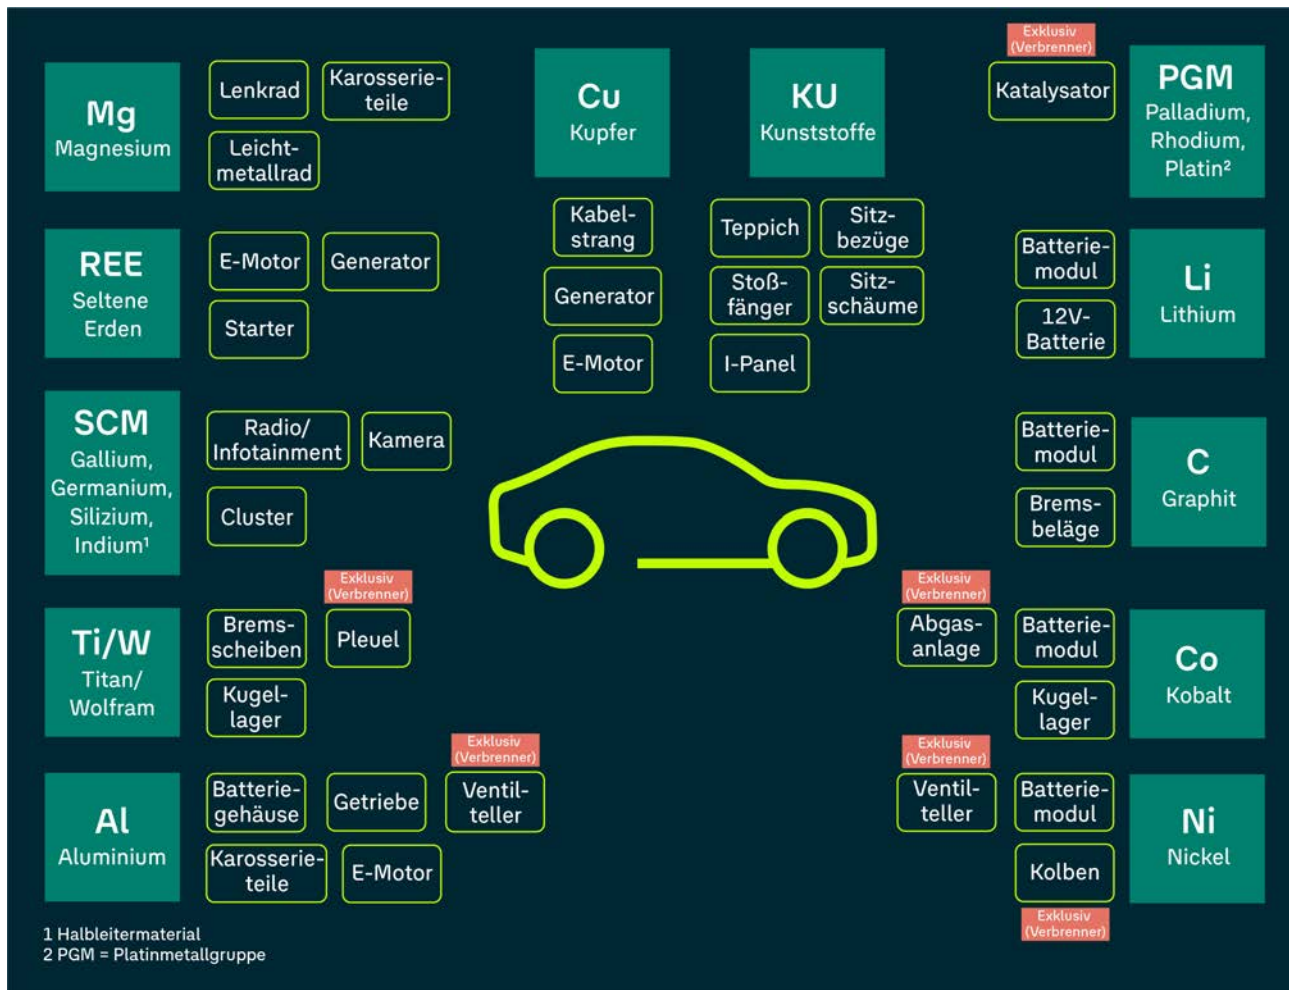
Mg
Magnesium

Lenkrad

Karosserieteile

Leichtmetallrad

Cu
Kupfer

Kabelstrang

Generator

E-Motor

KU
Kunststoffe

Teppich

Sitzbezüge

Stoßfänger

Sitzschäume

I-Panel

Exklusiv (Verbrenner)

Katalysator

PGM
Palladium, Rhodium, Platin²

REE
Seltene Erden

E-Motor

Generator

Starter

Batteriemodul

12V-Batterie

Li
Lithium

SCM
Gallium, Germanium, Silizium, Indium¹

Radio/ Infotainment

Kamera

Cluster

Batteriemodul

Bremsbeläge

C
Graphit

Ti/W
Titan/ Wolfram

Bremsscheiben

Exklusiv (Verbrenner)

Pleuel

Kugellager

Exklusiv (Verbrenner)

Abgasanlage

Batteriemodul

Kugellager

Co
Kobalt

Al
Aluminium

Batteriegehäuse

Getriebe

Exklusiv (Verbrenner)

Ventilteller

Karosserieteile

E-Motor

Exklusiv (Verbrenner)

Ventilteller

Batteriemodul

Kolben

Exklusiv (Verbrenner)

Ni
Nickel

1 Halbleitermaterial
2 PGM = Platinmetallgruppe